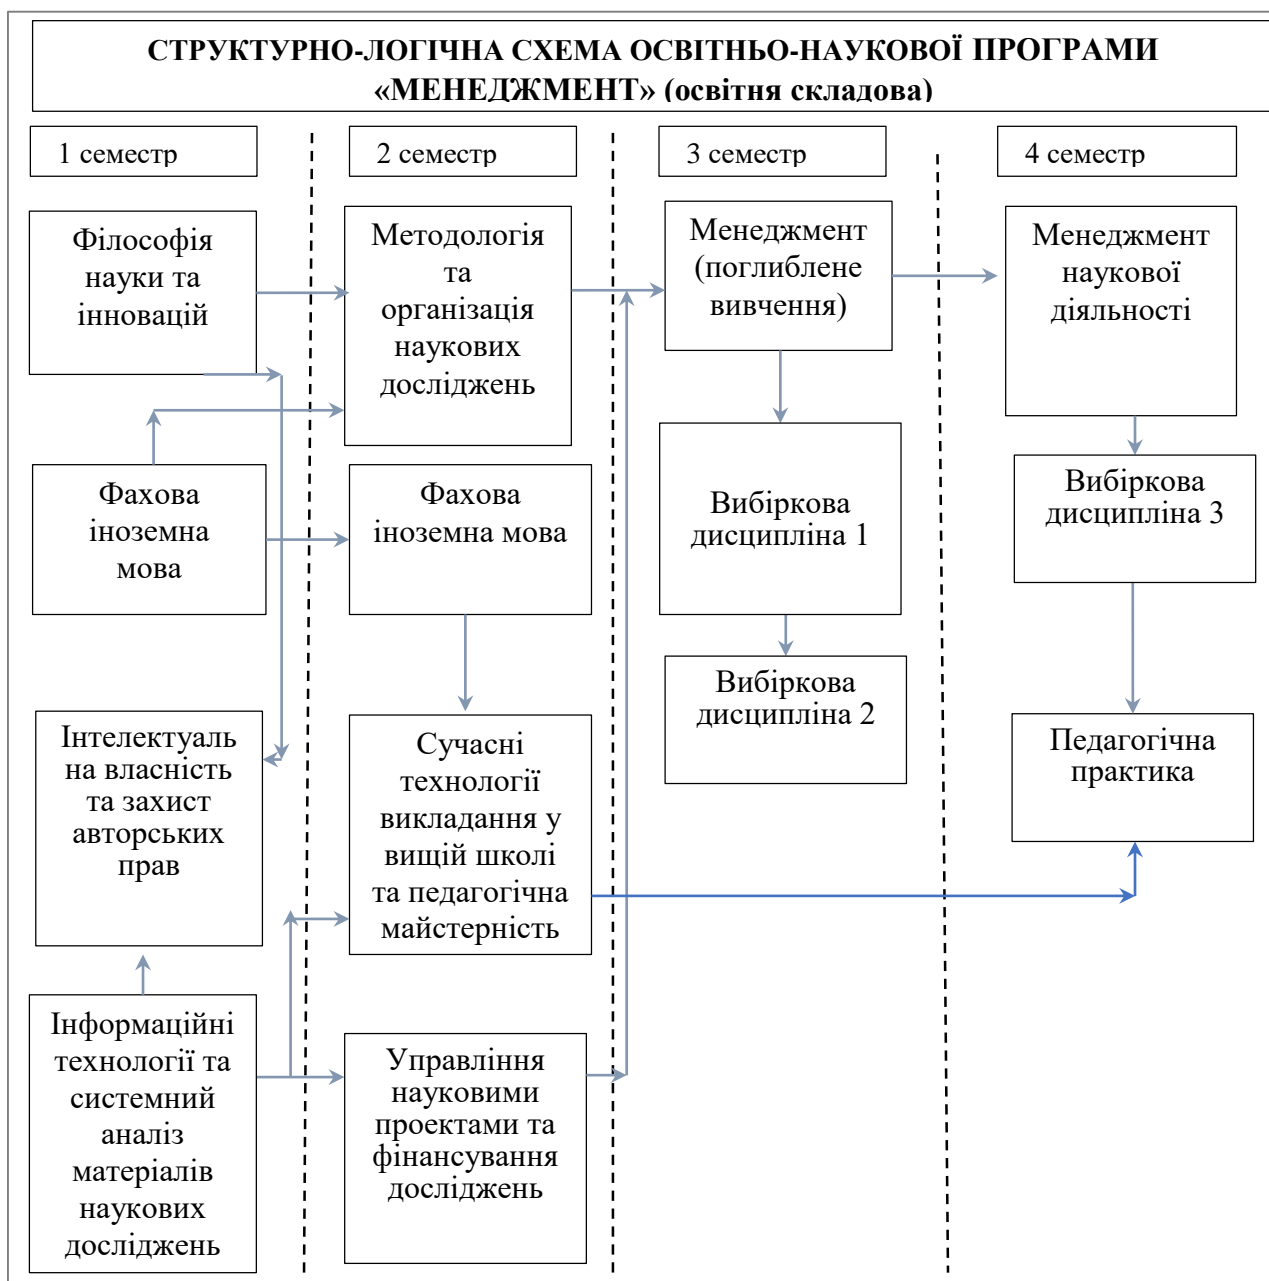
СТРУКТУРНО-ЛОГІЧНА СХЕМА ОСВІТНЬО-НАУКОВОЇ ПРОГРАМИ «МЕНЕДЖМЕНТ» (освітня складова)

1 семестр

2 семестр

3 семестр

4 семестр

Філософія науки та інновацій

Методологія та організація наукових досліджень

Менеджмент (поглиблене вивчення)

Менеджмент наукової діяльності

Фахова іноземна мова

Фахова іноземна мова

Вибіркова дисципліна 1

Вибіркова дисципліна 3

Вибіркова дисципліна 2

Інтелектуальна власність та захист авторських прав

Сучасні технології викладання у вищій школі та педагогічна майстерність

Педагогічна практика

Інформаційні технології та системний аналіз матеріалів наукових досліджень

Управління науковими проектами та фінансування досліджень